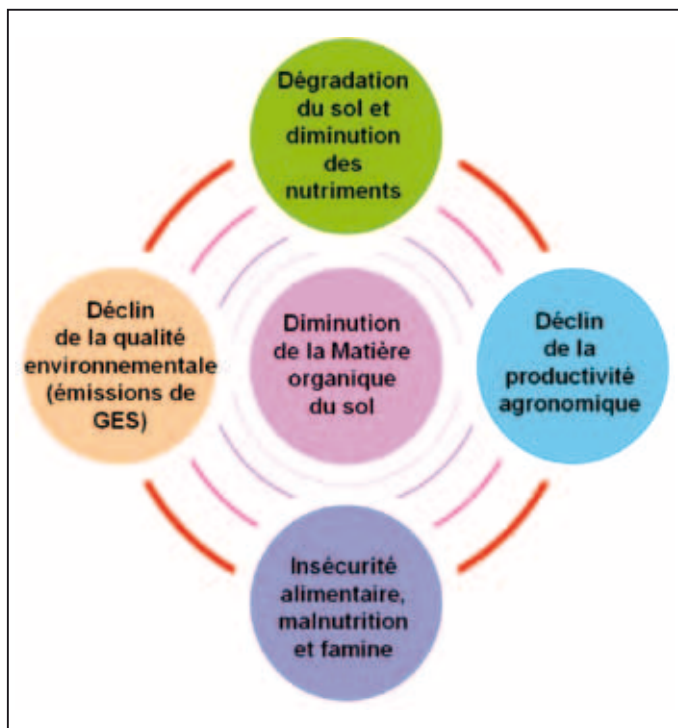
Dégradation du sol et diminution des nutriments

Déclin de la qualité environnementale (émissions de GES)

Diminution de la Matière organique du sol

Déclin de la productivité agronomique

Insécurité alimentaire, malnutrition et famine